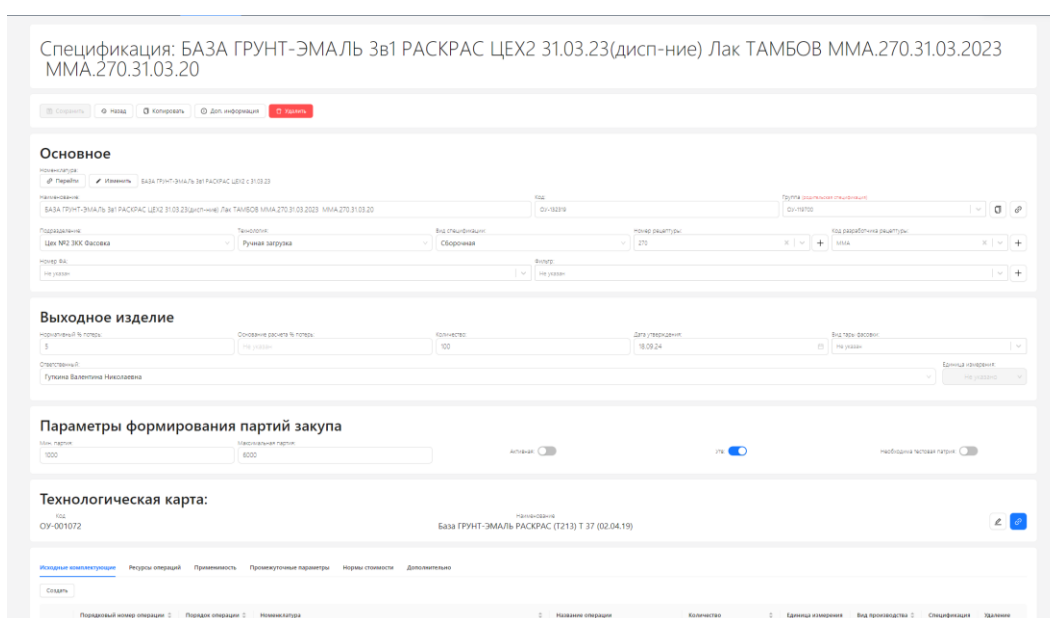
Спецификация: БАЗА ГРУНТ-ЭМАЛЬ 3в1 РАСКРАС ЦЕХ2 31.03.23(дисп-ние) Лак ТАМБОВ ММА.270.31.03.2023 ММА.270.31.03.20

Сохранить | Назад | Копировать | Доп. информация | Удалить

Основное

Номенклатура:
Перейти | Изменить БАЗА ГРУНТ-ЭМАЛЬ 3в1 РАСКРАС ЦЕХ2 с 31.03.23

Наименование:
БАЗА ГРУНТ-ЭМАЛЬ 3в1 РАСКРАС ЦЕХ2 31.03.23(дисп-ние) Лак ТАМБОВ ММА.270.31.03.2023 ММА.270.31.03.20

Код:
ОУ-182319

Группа (родительская спецификация):
ОУ-119700

Подразделение:
Цех №2 ЗКК Фасовка

Технология:
Ручная загрузка

Вид спецификации:
Сборочная

Номер рецептуры:
270

Код разработчика рецептуры:
ММА

Номер ФА:
Не указан

Фильтр:
Не указан

Выходное изделие

Нормативный % потерь:
5

Основание расчета % потерь:
Не указан

Количество:
100

Дата утверждения:
18.09.24

Вид тары фасовки:
Не указан

Ответственный:
Гуткина Валентина Николаевна

Единица измерения:
Не указано

Параметры формирования партий закупа

Мин. партия:
1000

Максимальная партия:
6000

Активная:

УТЕ:

Необходима тестовая партия:

Технологическая карта:

Код:
ОУ-001072

Наименование:
База ГРУНТ-ЭМАЛЬ РАСКРАС (Т213) Т 37 (02.04.19)

Исходные комплектующие | Ресурсы операций | Применимость | Промежуточные параметры | Нормы стоимости | Дополнительно

Создать

| Порядковый номер операции | Порядок операции | Номенклатура | Название операции | Количество | Единица измерения | Вид производства | Спецификация | Удаление |
|---|---|---|---|---|---|---|---|---|